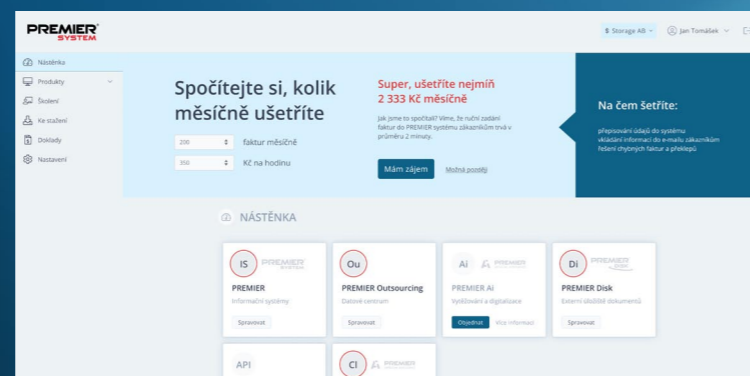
PREMIER SYSTEM

$ Storage AB
Jan Tomášek

Nástěnka
Produkty
Školení
Ke stažení
Doklady
Nastavení

Spočítejte si, kolik měsíčně ušetříte

200 faktur měsíčně
350 Kč na hodinu

Super, ušetříte nejméň 2 333 Kč měsíčně

Jak jsme to spočítali? Víme, že ruční zadání faktur do PREMIER systému zákazníkům trvá v průměru 2 minuty.

Mám zájem
Možná později

Na čem šetříte:

přepisování údajů do systému
vkládání informací do e-mailu zákazníkům
řešení chybných faktur a překlepů

NÁSTĚNKA

IS PREMIER SYSTEM
PREMIER
Informační systémy
Spravovat

Ou
PREMIER Outsourcing
Datové centrum
Spravovat

Ai
PREMIER Ai
Vytěžování a digitalizace
Objednat
Více informací

Di PREMIER Disk
PREMIER Disk
Externí úložiště dokumentů
Spravovat

API

CI PREMIER